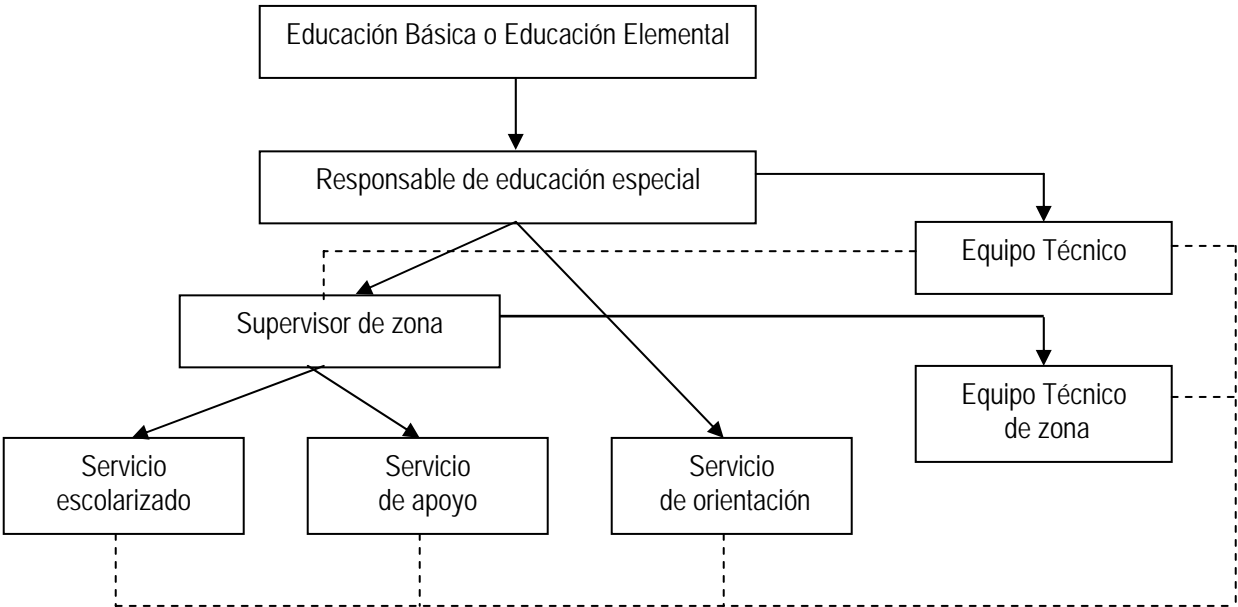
Educación Básica o Educación Elemental

Responsable de educación especial

Equipo Técnico

Supervisor de zona

Equipo Técnico de zona

Servicio escolarizado

Servicio de apoyo

Servicio de orientación